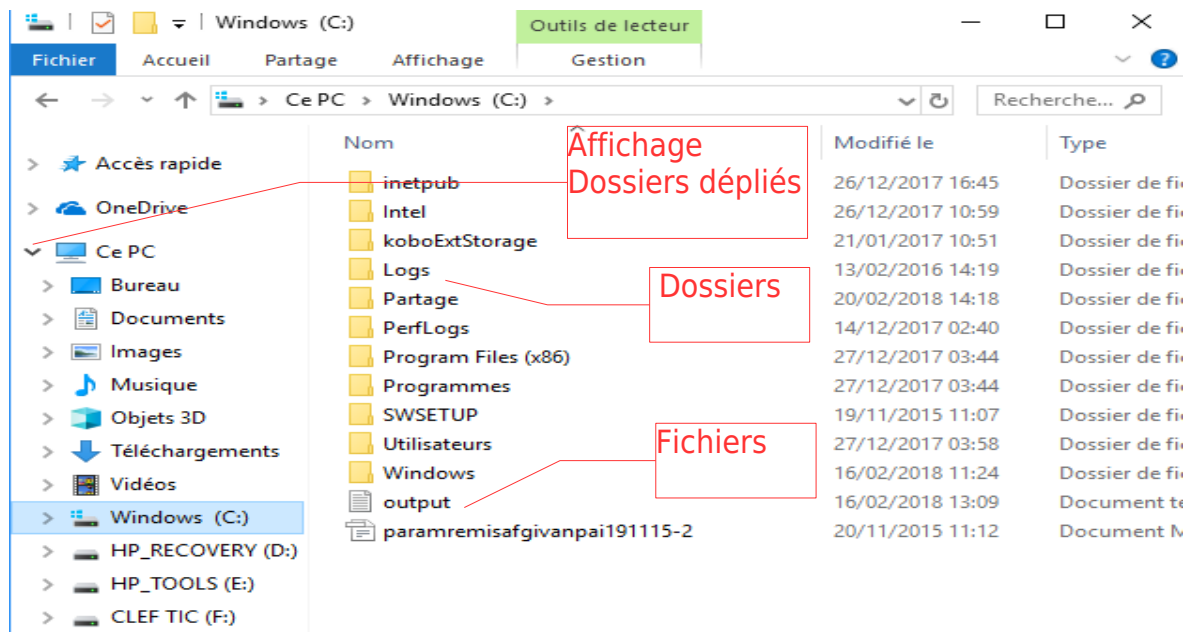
Windows (C:)

Outils de lecteur

Fichier Accueil Partage Affichage Gestion

Ce PC > Windows (C:) >

Recherche...

Accès rapide
OneDrive
Ce PC
Bureau
Documents
Images
Musique
Objets 3D
Téléchargements
Vidéos
Windows (C:)
HP_RECOVERY (D:)
HP_TOOLS (E:)
CLEF TIC (F:)

Âffichage
Dossiers dépliés

Dossiers

Fichiers

| Nom | Modifié le | Type |
|---|---|---|
| inetpub | 26/12/2017 16:45 | Dossier de fic |
| Intel | 26/12/2017 10:59 | Dossier de fic |
| koboExtStorage | 21/01/2017 10:51 | Dossier de fic |
| Logs | 13/02/2016 14:19 | Dossier de fic |
| Partage | 20/02/2018 14:18 | Dossier de fic |
| PerfLogs | 14/12/2017 02:40 | Dossier de fic |
| Program Files (x86) | 27/12/2017 03:44 | Dossier de fic |
| Programmes | 27/12/2017 03:44 | Dossier de fic |
| SWSETUP | 19/11/2015 11:07 | Dossier de fic |
| Utilisateurs | 27/12/2017 03:58 | Dossier de fic |
| Windows | 16/02/2018 11:24 | Dossier de fic |
| output | 16/02/2018 13:09 | Document te |
| paramremisafgivanpai191115-2 | 20/11/2015 11:12 | Document M |